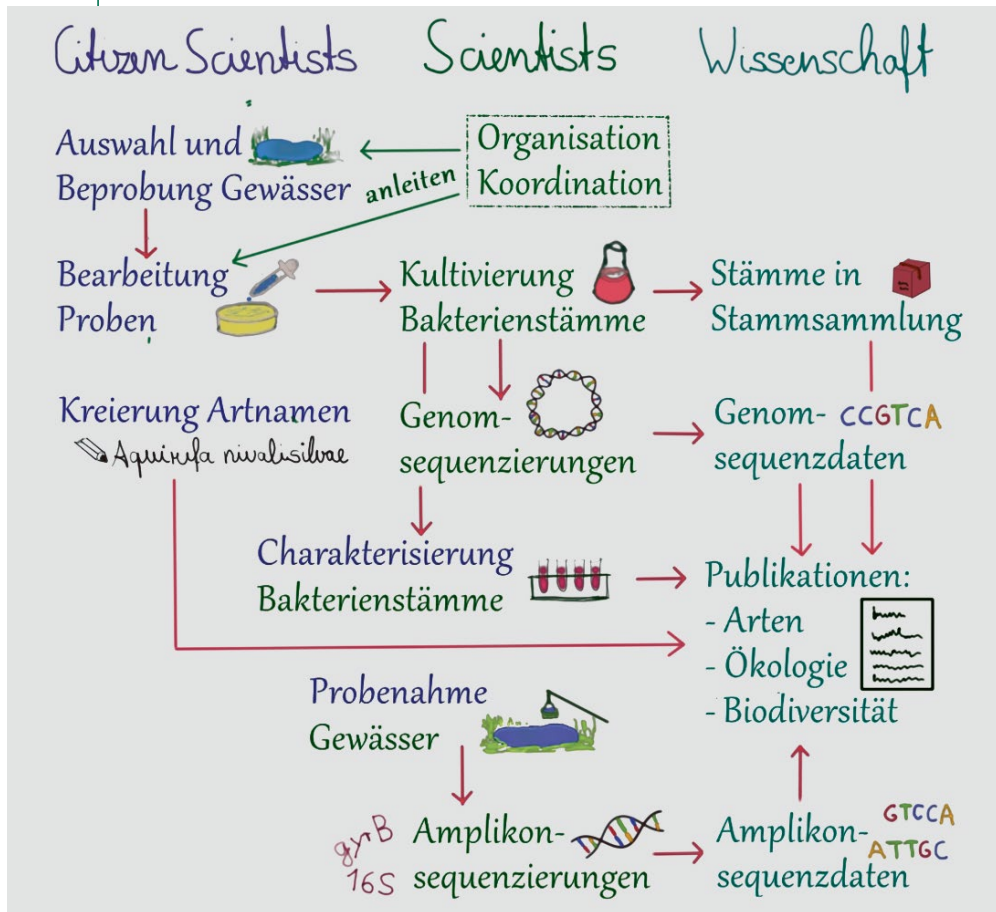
Citizen Scientists Scientists Wissenschaft

Auswahl und Beprobung Gewässer

Organisation Koordination

anleiten

Bearbeitung Proben

Kultivierung Bakterienstämme

Stämme in Stammsammlung

Kreierung Artnamen

Aquirufa nivalisilvae

Genom-sequenzierungen

Genom-sequenzdaten CCGTCA

Charakterisierung Bakterienstämme

Publikationen:
- Arten
- Ökologie
- Biodiversität

Probenahme Gewässer

gyrB
16S

Amplikon-sequenzierungen

Amplikon-sequenzdaten

GTCCA
ATTGC